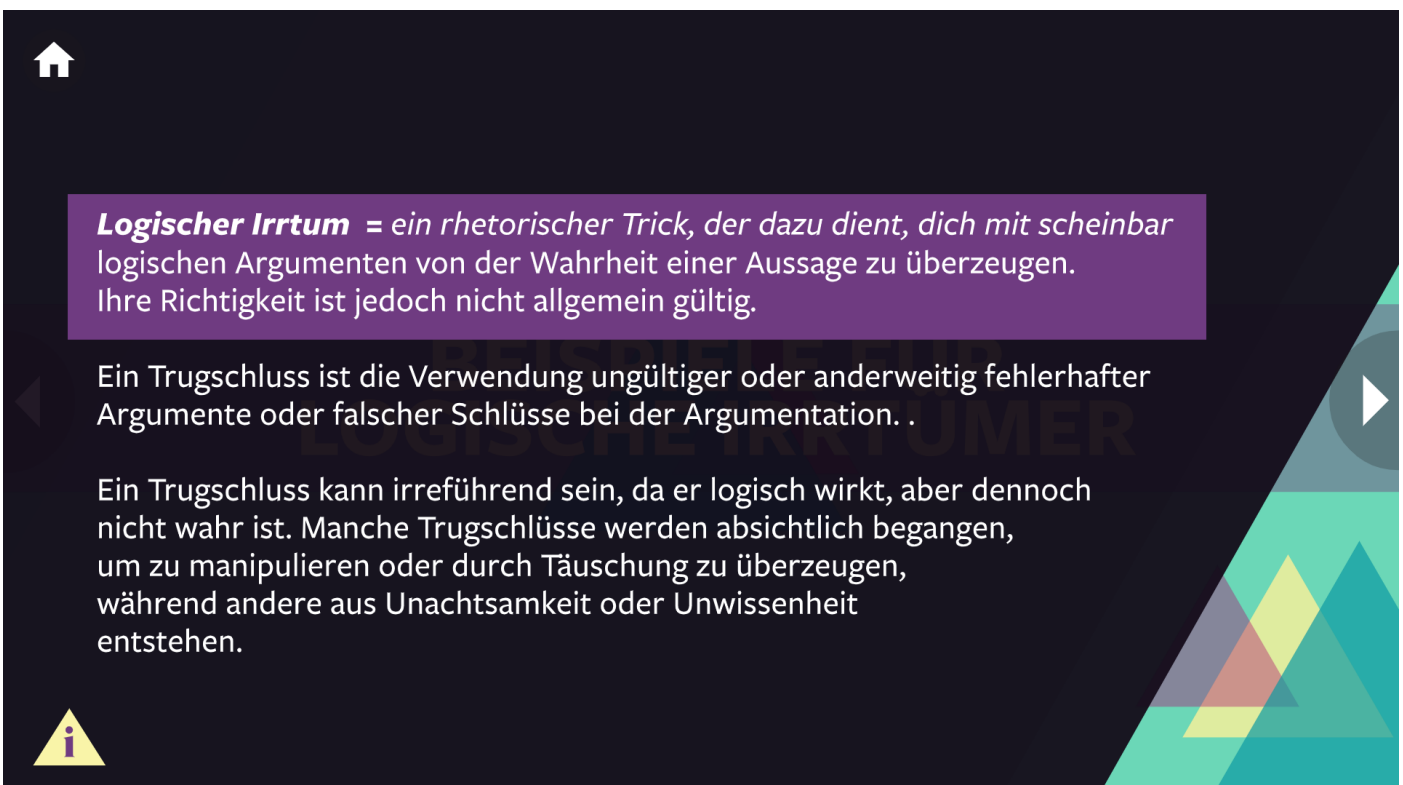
***Logischer Irrtum*** **=** *ein rhetorischer Trick, der dazu dient, dich mit scheinbar* logischen Argumenten von der Wahrheit einer Aussage zu überzeugen. Ihre Richtigkeit ist jedoch nicht allgemein gültig.

BEISPIELE FÜR LOGISCHE IRRTÜMER

Ein Trugschluss ist die Verwendung ungültiger oder anderweitig fehlerhafter Argumente oder falscher Schlüsse bei der Argumentation. .

Ein Trugschluss kann irreführend sein, da er logisch wirkt, aber dennoch nicht wahr ist. Manche Trugschlüsse werden absichtlich begangen, um zu manipulieren oder durch Täuschung zu überzeugen, während andere aus Unachtsamkeit oder Unwissenheit entstehen.

i